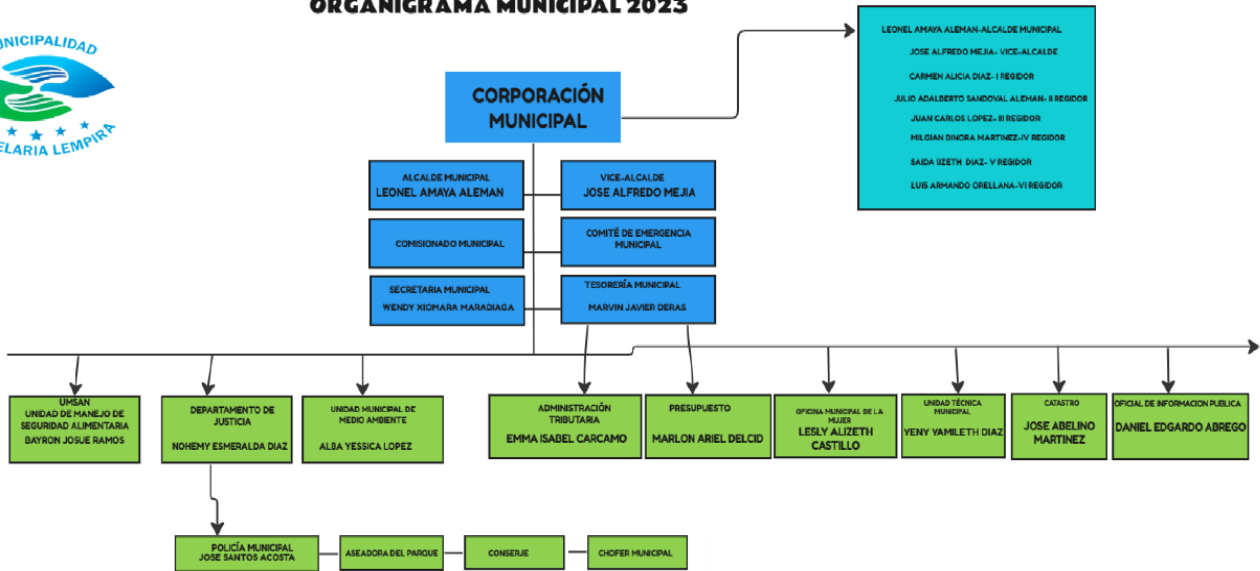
ORGANIGRAMA MUNICIPAL 2023

UNICIPALIDAD
ELARIA LEMPIRA

CORPORACIÓN MUNICIPAL

LEONEL AMAYA ALEMAN-ALCALDE MUNICIPAL
JOSE ALFREDO MEJIA- VICE-ALCALDE
CARMEN ALICIA DIAZ- I REGIDOR
JULIO ADALBERTO SANDOVAL ALEMAN- II REGIDOR
JUAN CARLOS LOPEZ- III REGIDOR
MILGIAN DINORA MARTINEZ-IV REGIDOR
SAIDA IIZETH DIAZ- V REGIDOR
LUIS ARMANDO ORELLANA-VI REGIDOR

ALCALDE MUNICIPAL
LEONEL AMAYA ALEMAN

VICE-ALCALDE
JOSE ALFREDO MEJIA

COMISIONADO MUNICIPAL

COMITÉ DE EMERGENCIA MUNICIPAL

SECRETARIA MUNICIPAL
WENDY XIOMARA MARADIAGA

TESORERÍA MUNICIPAL
MARVIN JAVIER DERAS

UMSAN
UNIDAD DE MANEJO DE SEGURIDAD ALIMENTARIA
BAYRON JOSUE RAMOS

DEPARTAMENTO DE JUSTICIA
NOHEMY ESMERALDA DIAZ

UNIDAD MUNICIPAL DE MEDIO AMBIENTE
ALBA YESSICA LOPEZ

ADMINISTRACIÓN TRIBUTARIA
EMMA ISABEL CARCAMO

PRESUPUESTO
MARLON ARIEL DELCID

OFICINA MUNICIPAL DE LA MUJER
LESLY ALIZETH CASTILLO

UNIDAD TÉCNICA MUNICIPAL
YENY YAMILETH DIAZ

CATASTRO
JOSE ABELINO MARTINEZ

OFICIAL DE INFORMACION PUBLICA
DANIEL EDGARDO ABREGO

POLICÍA MUNICIPAL
JOSE SANTOS ACOSTA

ASEADORA DEL PARQUE

CONSERJE

CHOFER MUNICIPAL